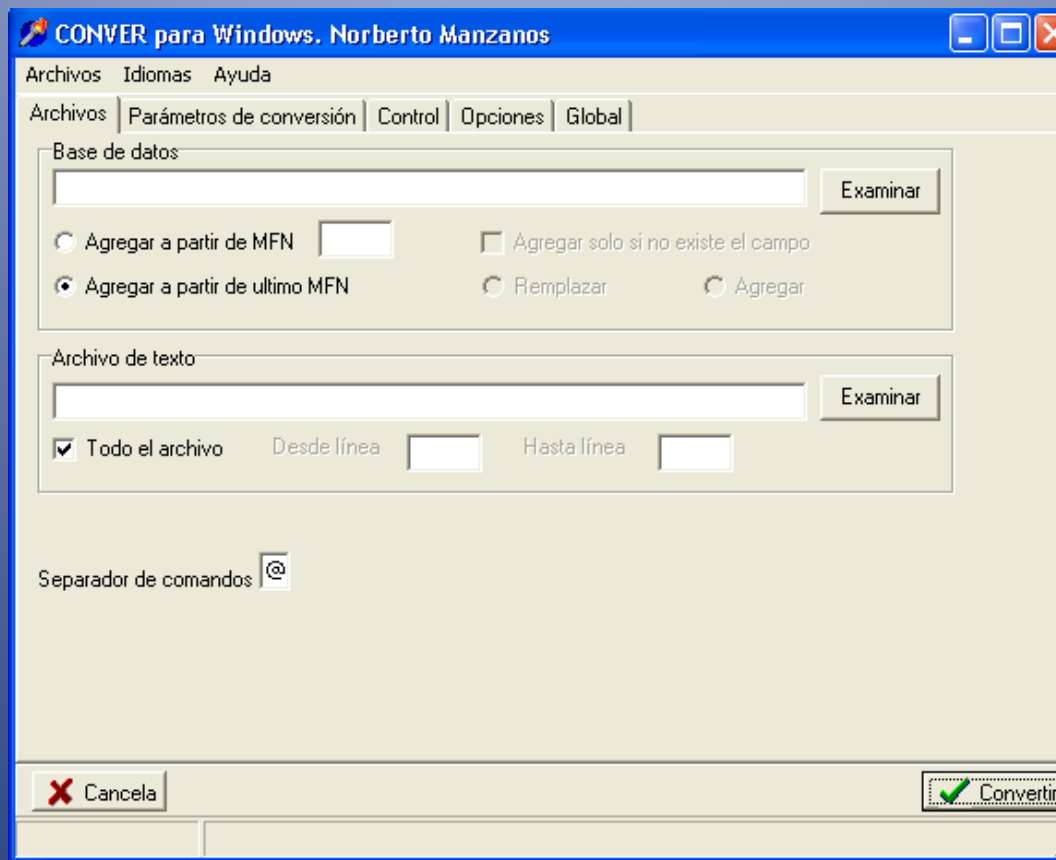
CONVER para Windows. Norberto Manzanos

Archivos Idiomas Ayuda

Archivos | Parámetros de conversión | Control | Opciones | Global

Base de datos

Examinar

Agregar a partir de MFN

Agregar solo si no existe el campo

Agregar a partir de ultimo MFN

Remplazar

Agregar

Archivo de texto

Examinar

Todo el archivo

Desde línea

Hasta línea

Separador de comandos @

Cancela

Converti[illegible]